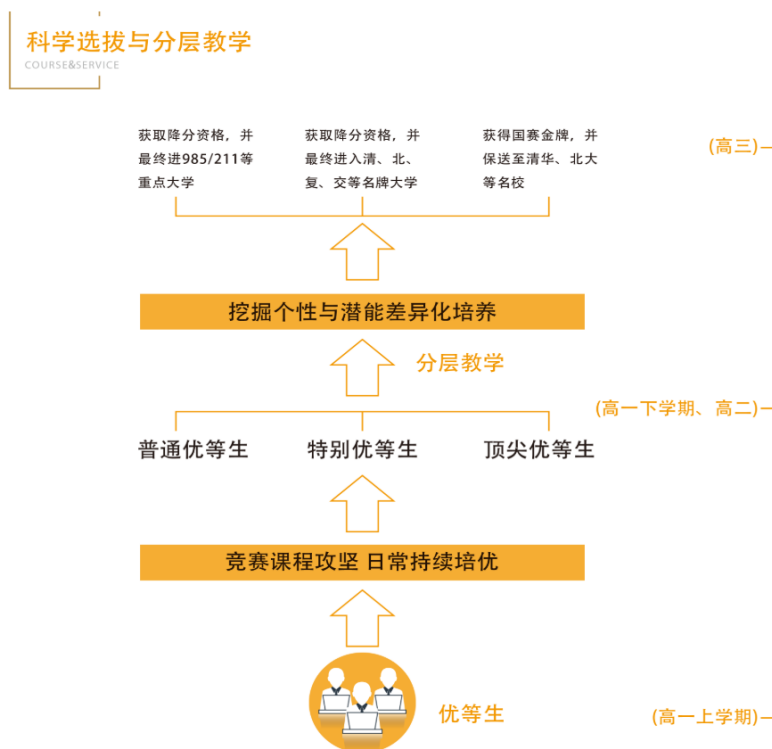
科学选拔与分层教学
COURSE&SERVICE

获取降分资格，并最终进985/211等重点大学

获取降分资格，并最终进入清、北、复、交等名牌大学

获得国赛金牌，并保送至清华、北大等名校

(高三)—

挖掘个性与潜能差异化培养

分层教学

(高一下学期、高二)—

普通优等生

特别优等生

顶尖优等生

竞赛课程攻坚 日常持续培优

优等生

(高一上学期)—